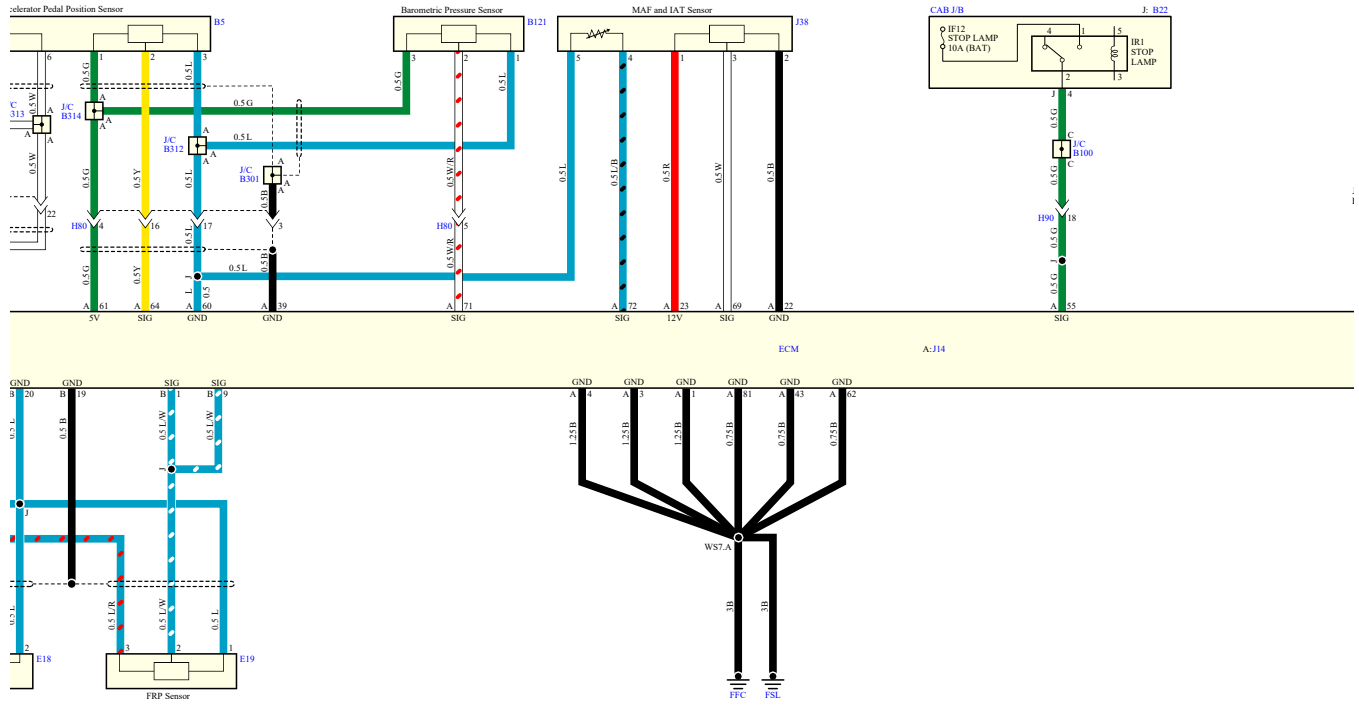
celerator Pedal Position Sensor B5
6 1 2 3
Barometric Pressure Sensor B121
3 2 1
MAF and IAT Sensor J38
5 4 1 3 2
CAB J/B J: B22
IF12 STOP LAMP 10A (BAT)
4 1 5
IR1 STOP LAMP
2 3
J 4
0.5 G
C J/C B100 C
0.5 G
H90 18
0.5 G
J
0.5 G
A 55
SIG

0.5 W
J/C B313 A A
J/C B314 A A
0.5 G 0.5 Y 0.5 L
0.5 G
A J/C B312 A
0.5 L
J/C B301 A A
0.5 B
0.5 G
0.5 W/R
0.5 L
0.5 L 0.5 L/B 0.5 R 0.5 W 0.5 B
0.5 W
22
H80 4 16 17 3
H80 5
0.5 G 0.5 Y 0.5 L 0.5 B
J 0.5 L
L 0.5
0.5 W/R
A 61 A 64 A 60 A 39 A 71 A 72 A 23 A 69 A 22
5V SIG GND GND SIG SIG 12V SIG GND

ECM A:J14

GND GND SIG SIG
B 20 B 19 B 1 B 9
0.5 L 0.5 B 0.5 L/W 0.5 L/W
J
J
0.5 L 0.5 L/R 0.5 L/W 0.5 L
2 E18 3 2 1 E19
FRP Sensor

GND GND GND GND GND GND
A 4 A 3 A 1 A 81 A 43 A 62
1.25 B 1.25 B 1.25 B 0.75 B 0.75 B 0.75 B
WS7.A
3B 3B
FFC FSL